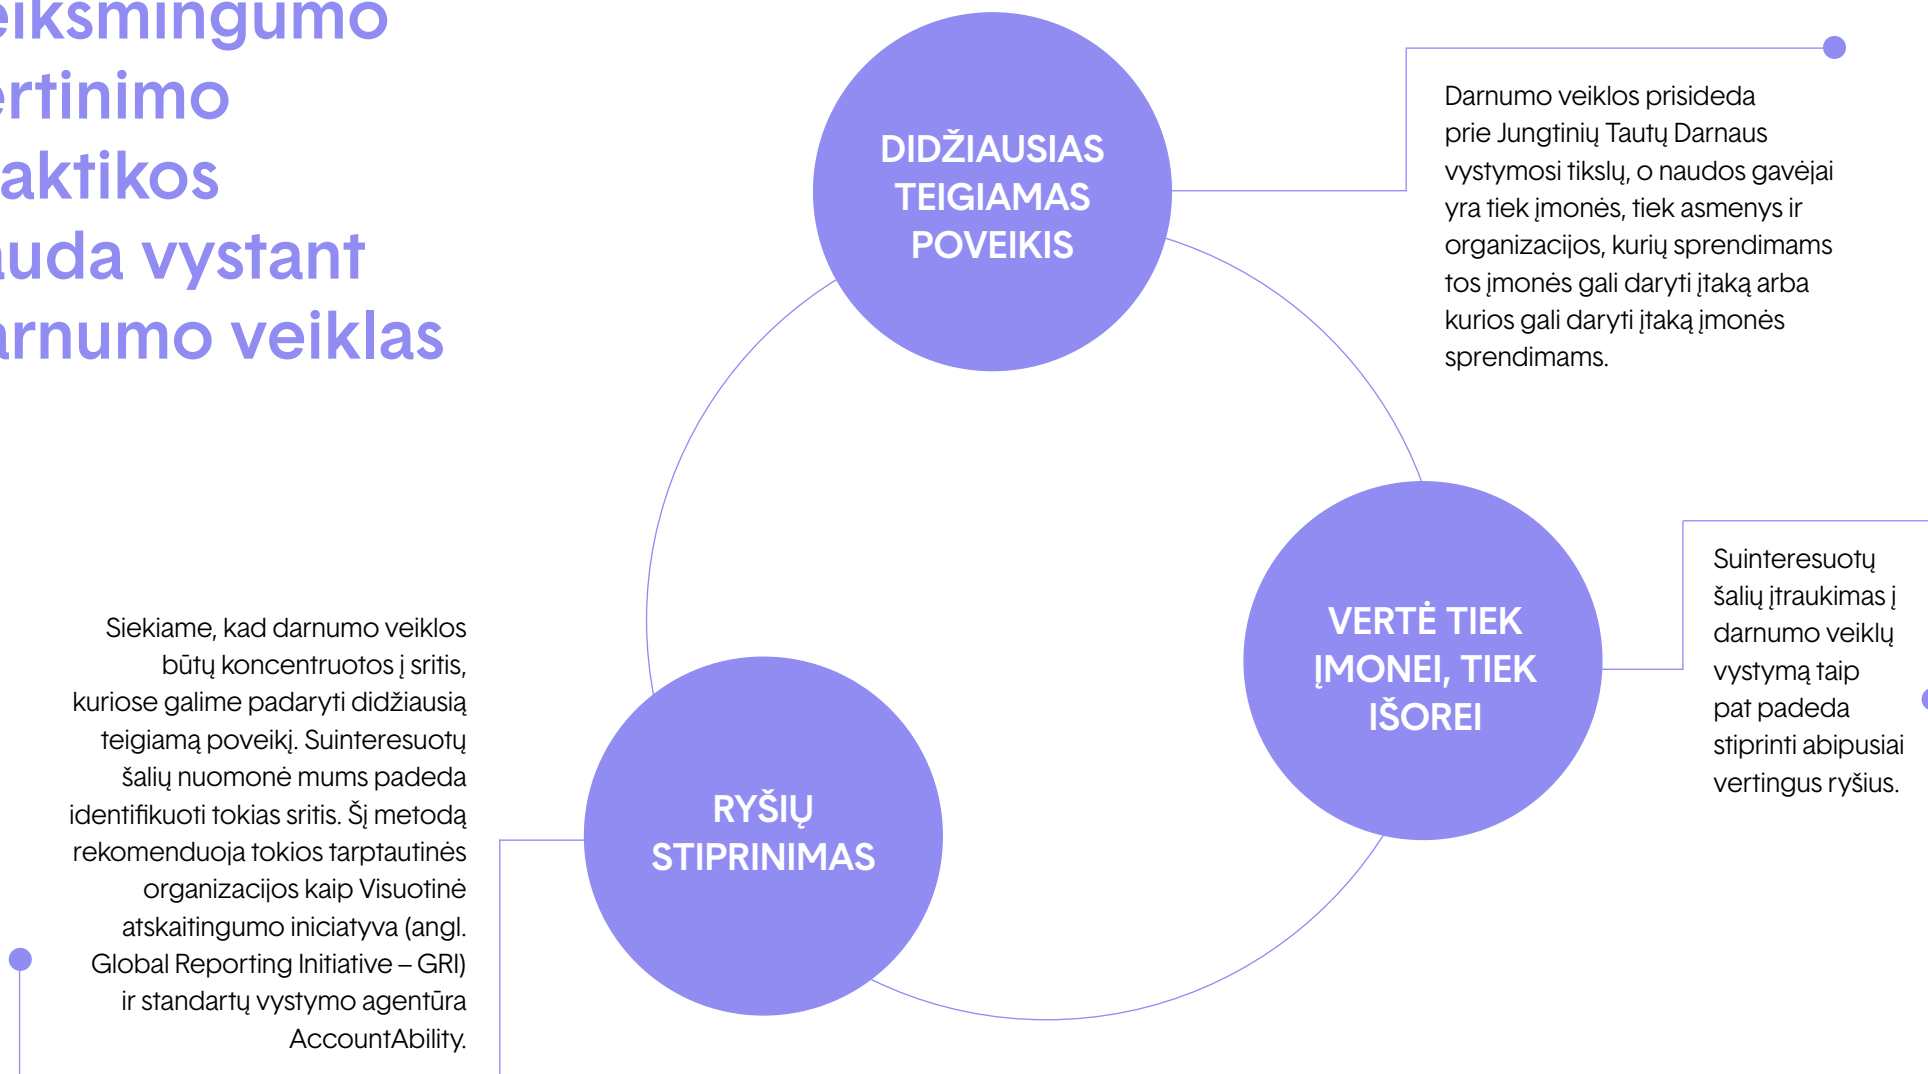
eiksmingumo
ertinimo
aktikos
uda vystant
arnumo veiklas

DIDŽIAUSIAS TEIGIAMAS POVEIKIS

Darnumo veiklos prisideda prie Jungtinių Tautų Darnaus vystymosi tikslų, o naudos gavėjai yra tiek įmonės, tiek asmenys ir organizacijos, kurių sprendimams tos įmonės gali daryti įtaką arba kurios gali daryti įtaką įmonės sprendimams.

VERTĖ TIEK ĮMONEI, TIEK IŠOREI

Suinteresuotų šalių įtraukimas į darnumo veiklų vystymą taip pat padeda stiprinti abipusiai vertingus ryšius.

Siekiame, kad darnumo veiklos būtų koncentruotos į sritis, kuriose galime padaryti didžiausią teigiamą poveikį. Suinteresuotų šalių nuomonė mums padeda identifikuoti tokias sritis. Šį metodą rekomenduoja tokios tarptautinės organizacijos kaip Visuotinė atskaitingumo iniciatyva (angl. Global Reporting Initiative – GRI) ir standartų vystymo agentūra AccountAbility.

RYŠIŲ STIPRINIMAS